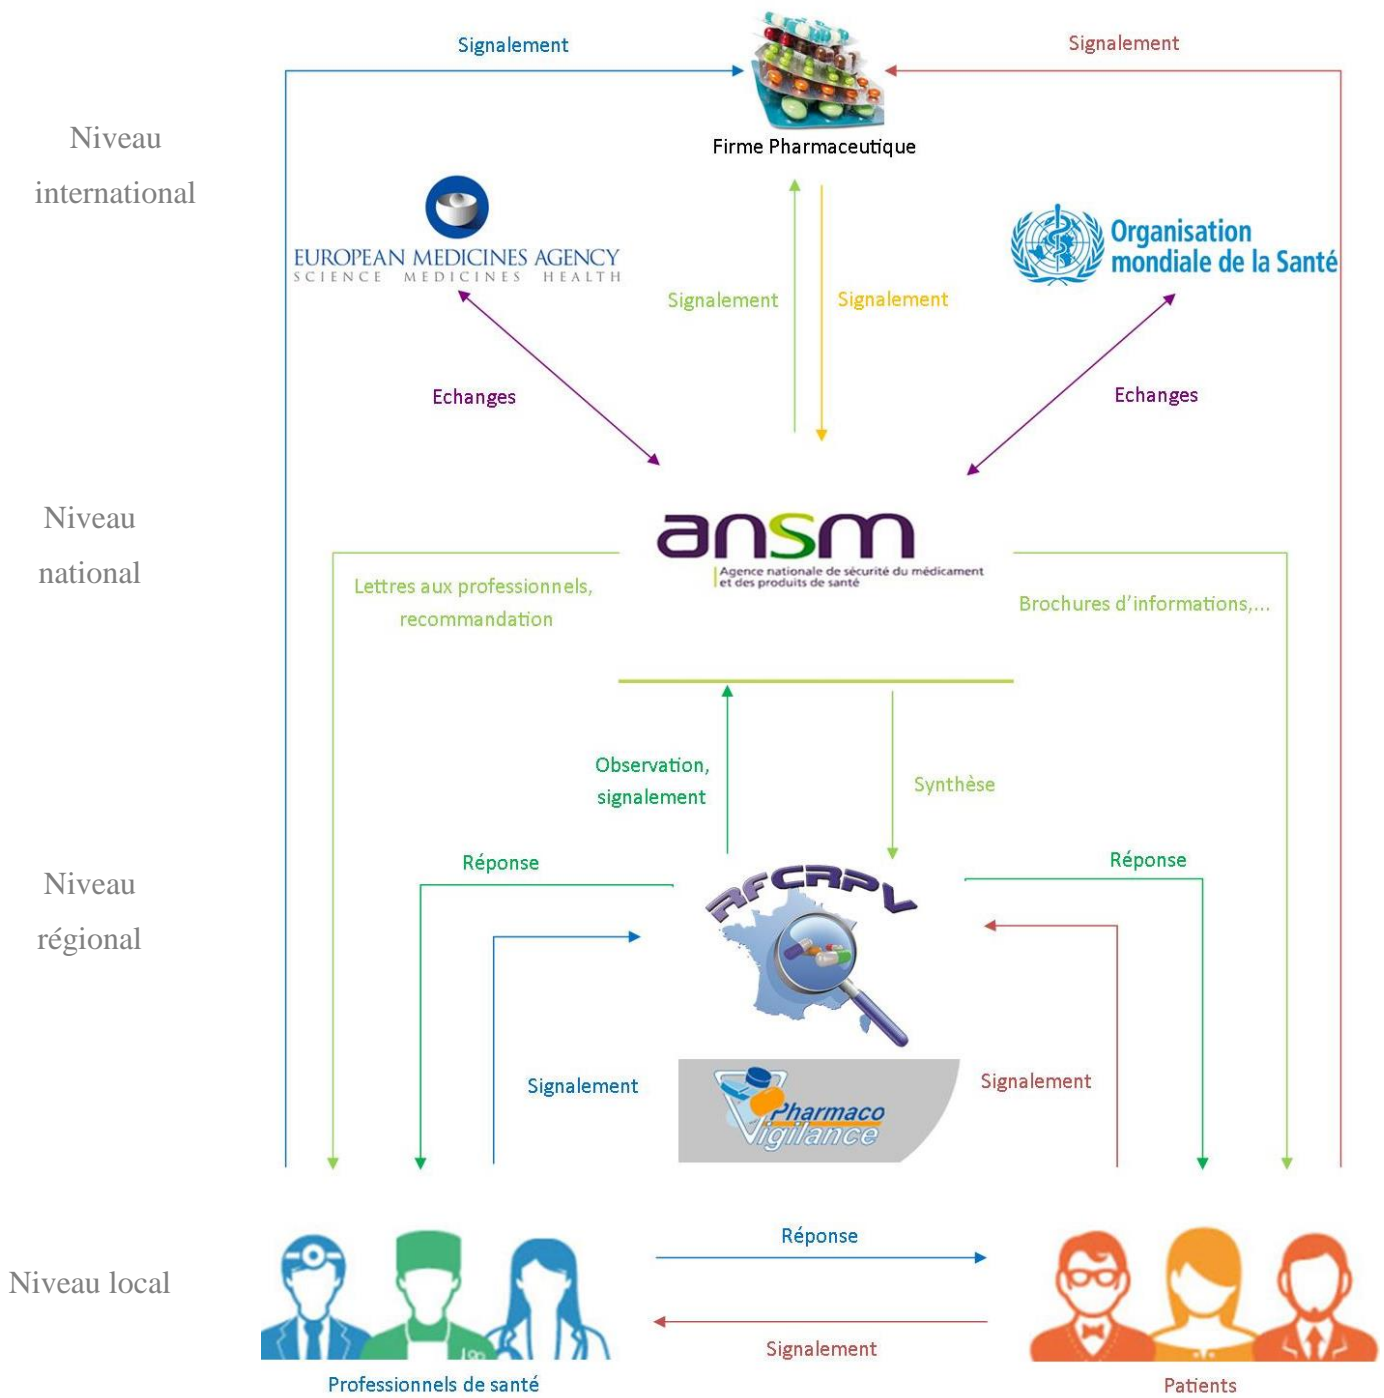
Signalement

Signalement

Niveau international

Firme Pharmaceutique

EUROPEAN MEDICINES AGENCY
SCIENCE MEDICINES HEALTH

Organisation mondiale de la Santé

Signalement

Signalement

Echanges

Echanges

Niveau national

ansm
Agence nationale de sécurité du médicament et des produits de santé

Lettres aux professionnels, recommandation

Brochures d'informations,...

Observation, signalement

Synthèse

Niveau régional

Réponse

Réponse

AFCRPV

Signalement

Pharmaco Vigilance

Signalement

Niveau local

Réponse

Signalement

Professionnels de santé

Patients